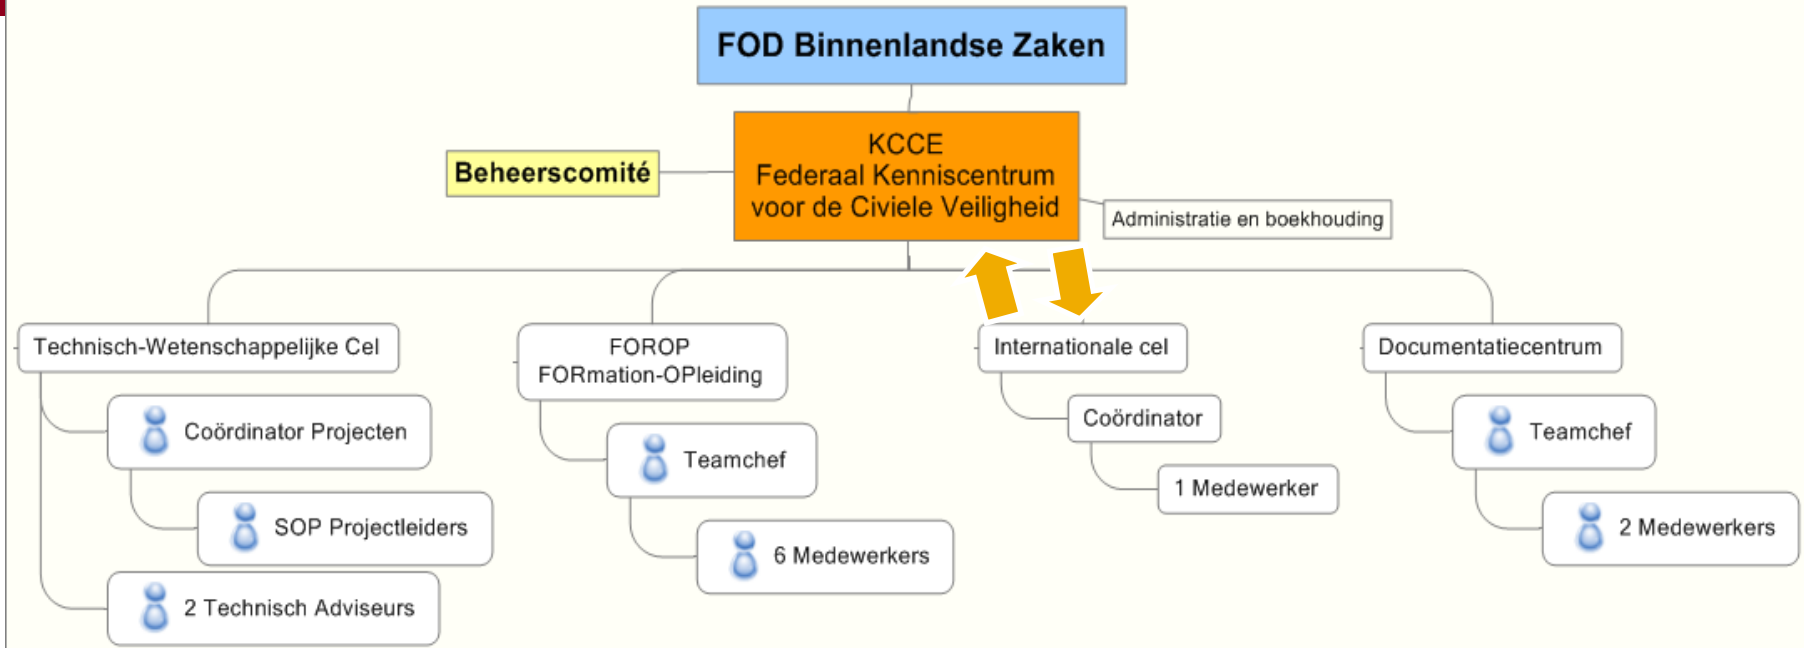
FOD Binnenlandse Zaken

Beheerscomité

KCCE
Federaal Kenniscentrum
voor de Civiele Veiligheid

Administratie en boekhouding

Technisch-Wetenschappelijke Cel

Coördinator Projecten

SOP Projectleiders

2 Technisch Adviseurs

FOROP
FORmation-OPleiding

Teamchef

6 Medewerkers

Internationale cel

Coördinator

1 Medewerker

Documentatiecentrum

Teamchef

2 Medewerkers